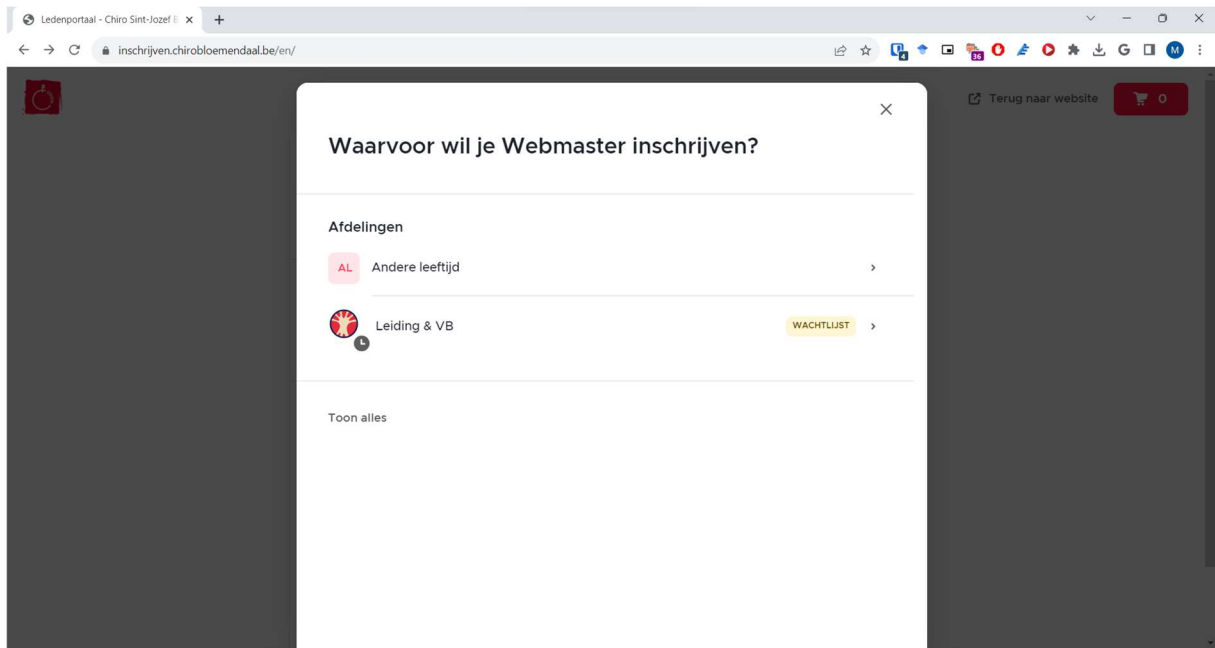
Ledenportaal - Chiro Sint-Jozef B

inschrijven.chirobloemendaal.be/en/

Terug naar website

0

Waarvoor wil je Webmaster inschrijven?

Afdelingen

AL Andere leeftijd

Leiding & VB

WACHTLIJST

Toon alles